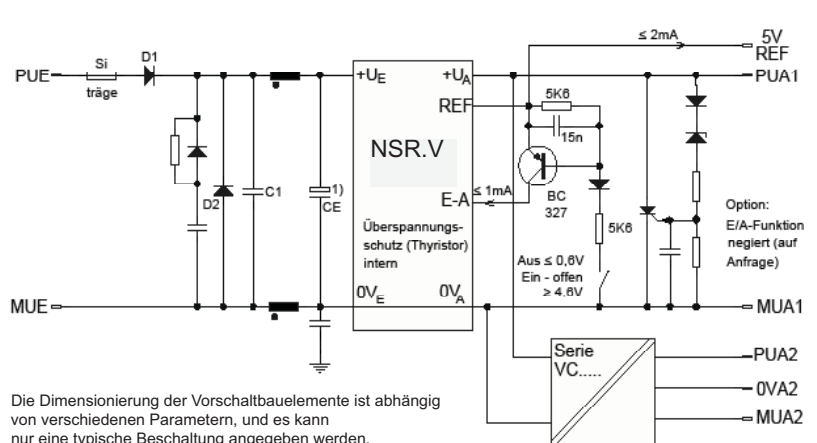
≤ 2mA
5V
REF
PUE
Si
träge
D1
$+U_E$
$+U_A$
PUA1
REF
5K6
15n
NSR.V
D2
C1
1)
CE
E-A
≤ 1mA
BC
327
5K6
Option:
E/A-Funktion
negiert (auf
Anfrage)
Überspannungs-
schutz (Thyristor)
intern
Aus ≤ 0,6V
Ein - offen
≥ 4,6V
MUE
$0V_E$
$0V_A$
MUA1
Serie
VC.....
PUA2
0VA2
MUA2

Die Dimensionierung der Vorschaltbauelemente ist abhängig von verschiedenen Parametern, und es kann nur eine typische Beschaltung angegeben werden.